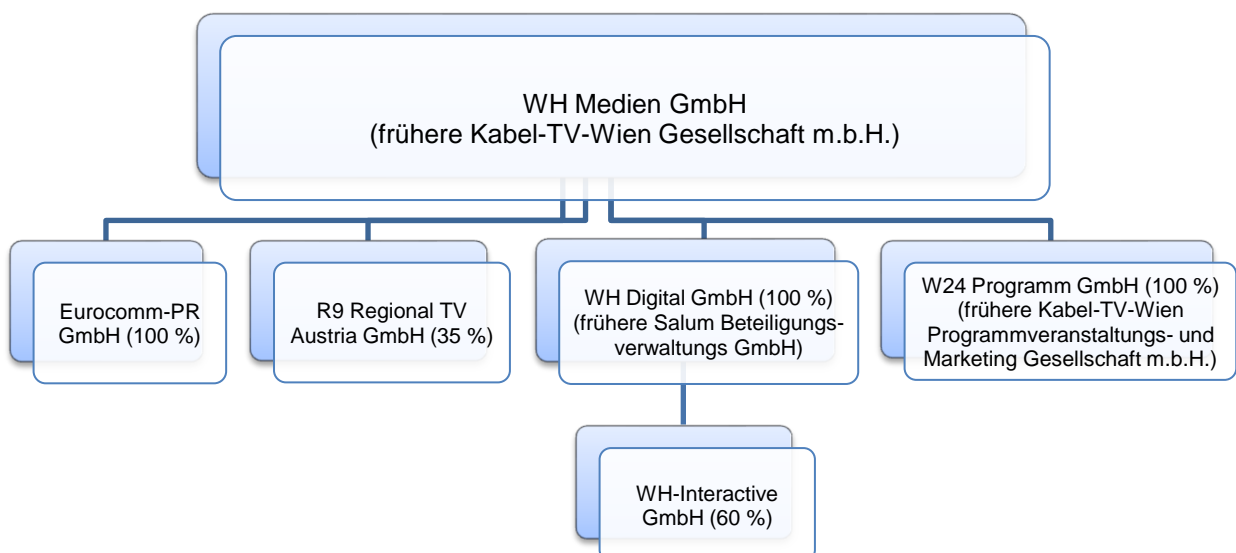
WH Medien GmbH
(frühere Kabel-TV-Wien Gesellschaft m.b.H.)

Eurocomm-PR GmbH (100 %)

R9 Regional TV Austria GmbH (35 %)

WH Digital GmbH (100 %) (frühere Salum Beteiligungsverwaltungs GmbH)

W24 Programm GmbH (100 %) (frühere Kabel-TV-Wien Programmveranstaltungs- und Marketing Gesellschaft m.b.H.)

WH-Interactive GmbH (60 %)